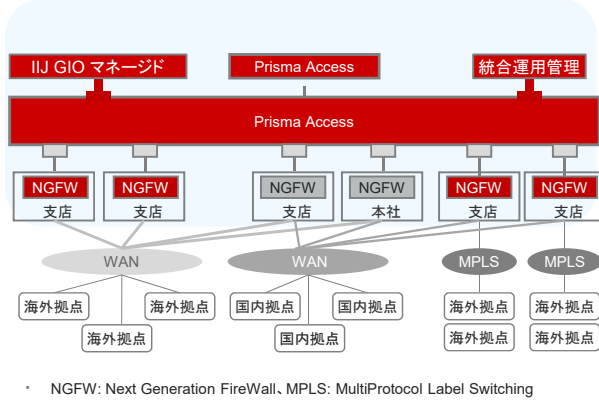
IIJ GIO マネージド

Prisma Access

統合運用管理

Prisma Access

NGFW
支店

NGFW
支店

NGFW
支店

NGFW
本社

NGFW
支店

NGFW
支店

WAN

WAN

MPLS

MPLS

海外拠点

海外拠点

海外拠点

国内拠点

国内拠点

国内拠点

海外拠点

海外拠点

海外拠点

海外拠点

・ NGFW: Next Generation FireWall、MPLS: MultiProtocol Label Switching